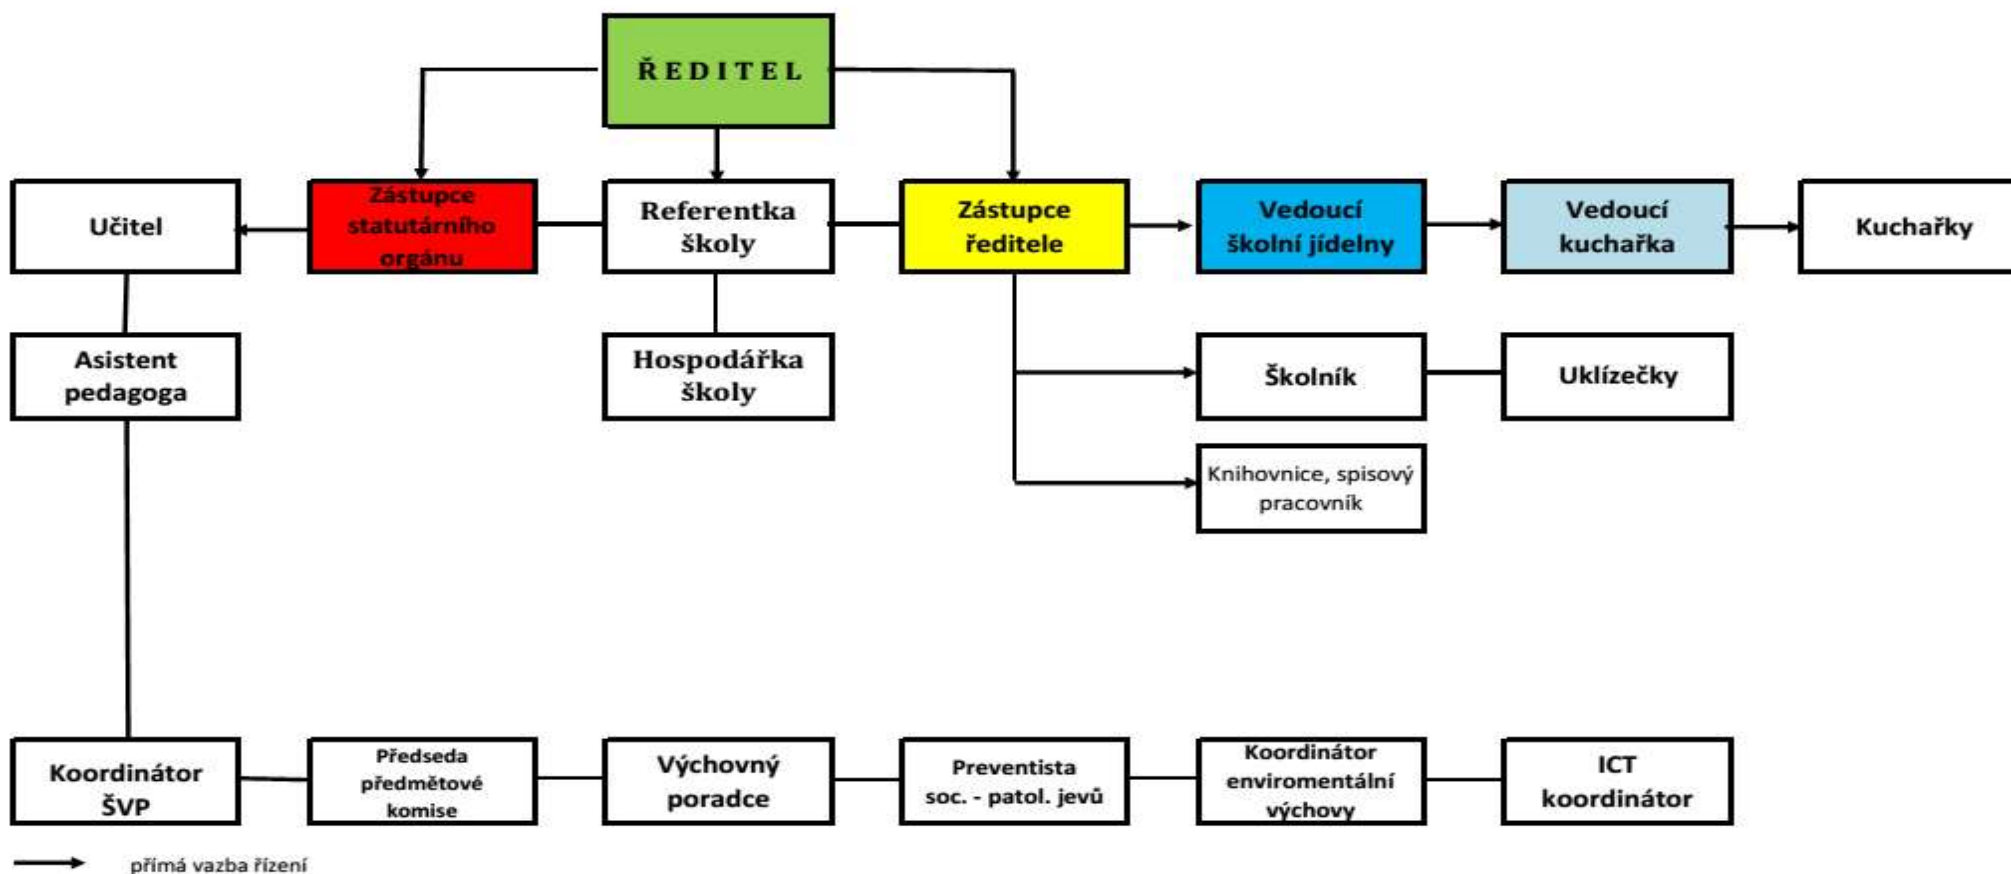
ŘEDITEL

Učitel

Zástupce statutárního orgánu

Referentka školy

Zástupce ředitele

Vedoucí školní jídelny

Vedoucí kuchařka

Kuchařky

Asistent pedagoga

Hospodářka školy

Školník

Uklízečky

Knihovnice, spisový pracovník

Koordinátor ŠVP

Předseda předmětové komise

Výchovný poradce

Preventista soc. - patol. jevů

Koordinátor enviromentální výchovy

ICT koordinátor

přímá vazba řízení